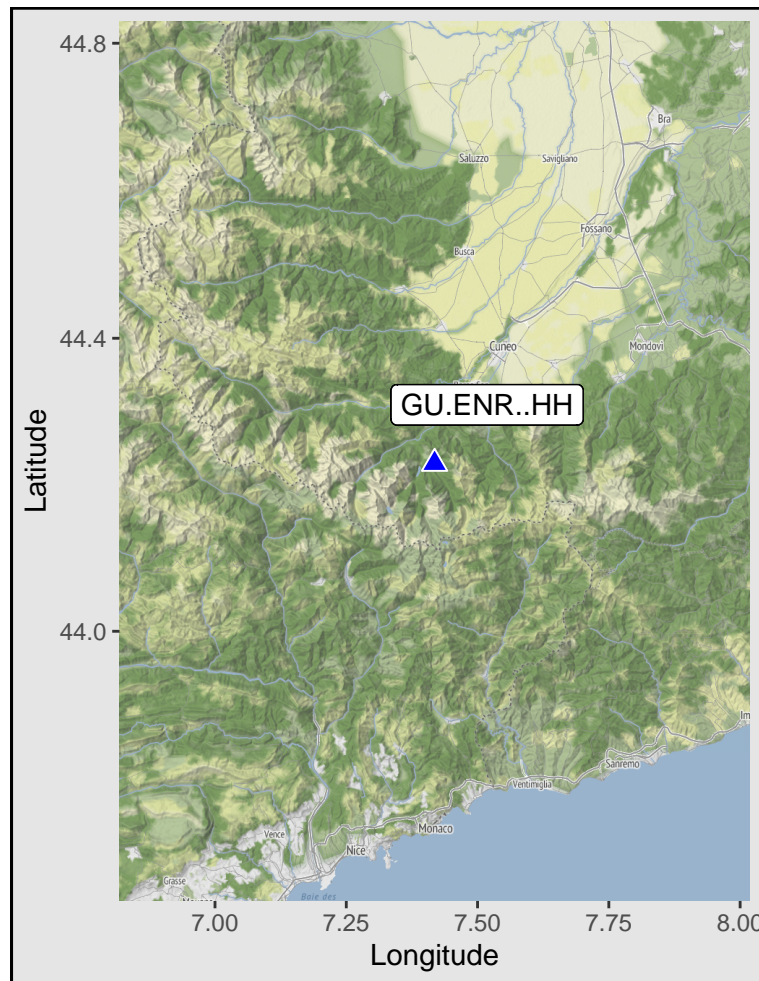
44.8

44.4

44.0

Latitude

Bra

Saluzzo

Savigliano

Fossano

Busca

Cuneo

Mondovì

GU.ENR..HH

Imperia

Sanremo

Ventimiglia

Monaco

Vence

Nice

Grasse

Baie des

7.00 7.25 7.50 7.75 8.00

Longitude